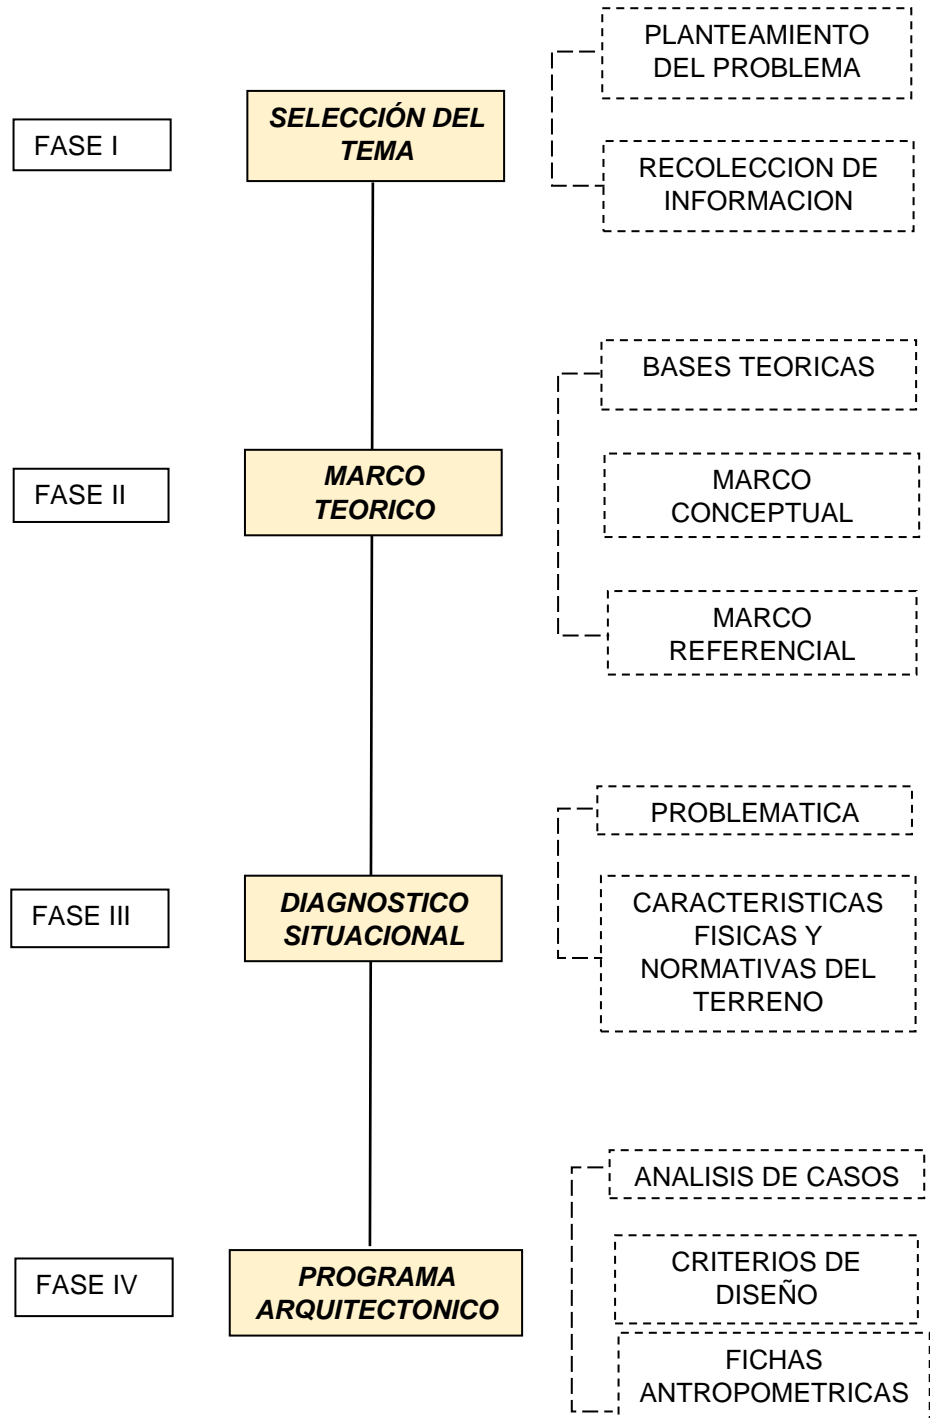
FASE I

SELECCIÓN DEL TEMA

PLANTEAMIENTO DEL PROBLEMA

RECOLECCION DE INFORMACION

FASE II

MARCO TEORICO

BASES TEORICAS

MARCO CONCEPTUAL

MARCO REFERENCIAL

FASE III

DIAGNOSTICO SITUACIONAL

PROBLEMATICA

CARACTERISTICAS FISICAS Y NORMATIVAS DEL TERRENO

FASE IV

PROGRAMA ARQUITECTONICO

ANALISIS DE CASOS

CRITERIOS DE DISEÑO

FICHAS ANTROPOMETRICAS